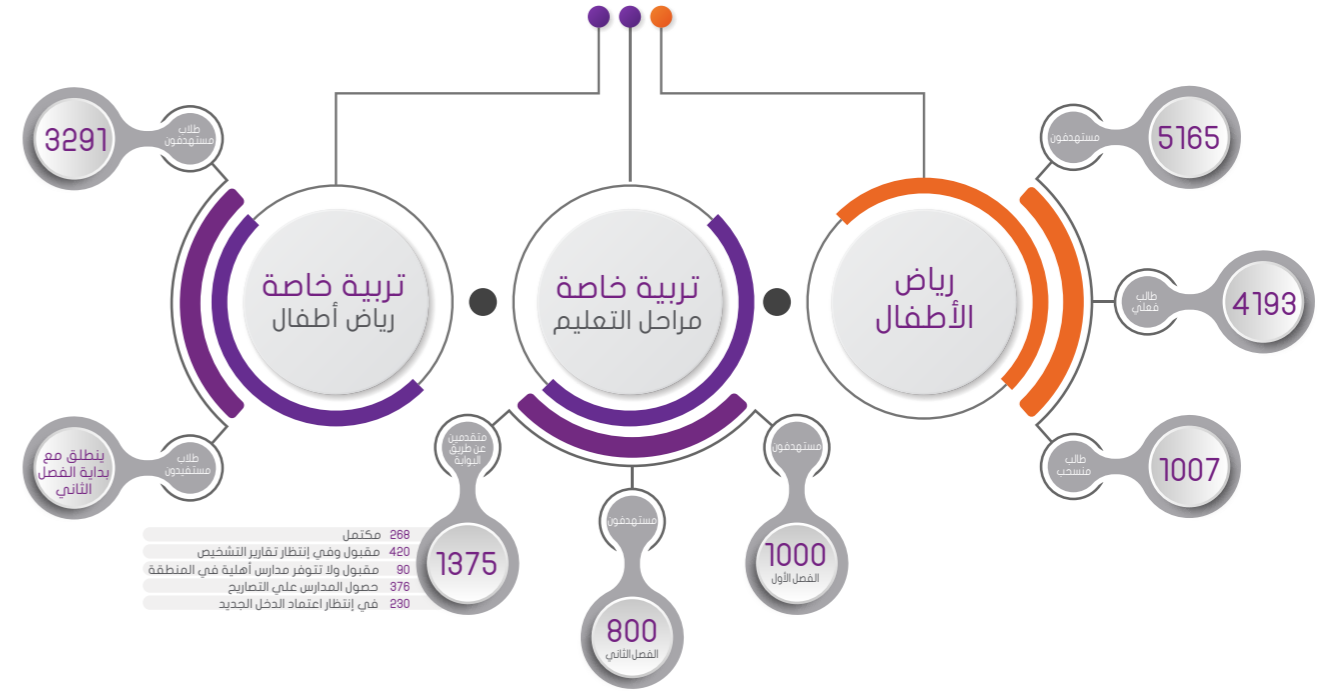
3291
طلاب
مستهدفون

تربية خاصة
رياض أطفال

يتطلق مع
بداية الفصل
الثاني
طلاب
مستفيدين

تربية خاصة
مراحل التعليم

متقدمين
عن طريق
البوابة
1375

268 مكتمل
420 مقبول وفي إنتظار تقارير التشخيص
90 مقبول ولا تتوفر مدارس أهلية في المنطقة
376 حصول المدارس علي التصاريح
230 في إنتظار اعتماد الدخل الجديد

مستهدفون
800
الفصل الثاني

مستهدفون
1000
الفصل الأول

رياض
الأطفال

مستهدفون
5165

طالب
فعلي
4193

طالب
منسحب
1007